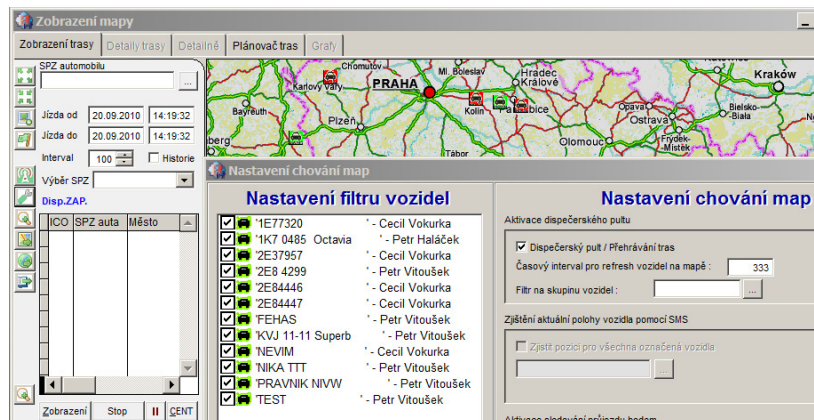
Zobrazení mapy

Zobrazení trasy | Detaily trasy | Detailně | Plánovač tras | Grafy

SPZ automobilu

Jízda od 20.09.2010 14:19:32
Jízda do 20.09.2010 14:19:32
Interval 100 Historie
Výběr SPZ
Disp.ZAP.

| ICO | SPZ auta | Město |
|---|---|---|

Zobrazení | Stop | II | CENT

Chomutov
Karlovy Vary
Ml. Boleslav
Hradec Králové
PRAHA
Kraków
Bayreuth
Plzeň
Kolín
Pardubice
Opava
Ostrava
Bielsko-Biała
Olomouc
Frýdek-Místek
Tábor

Nastavení chování map

Nastavení filtru vozidel

'1E77320 ' - Cecil Vokurka
'1K7 0485 Octavia ' - Petr Haláček
'2E37957 ' - Cecil Vokurka
'2E8 4299 ' - Petr Vitoušek
'2E84446 ' - Cecil Vokurka
'2E84447 ' - Cecil Vokurka
'FEHAS ' - Petr Vitoušek
'KVJ 11-11 Superb ' - Petr Vitoušek
'NEVIM ' - Cecil Vokurka
'NIKA TTT ' - Petr Vitoušek
'PRAVNIK NIVW ' - Petr Vitoušek
'TEST ' - Petr Vitoušek

Nastavení chování map

Aktivace dispečerského pultu

Dispečerský pult / Přehrávání tras
Časový interval pro refresh vozidel na mapě : 333
Filtr na skupinu vozidel :

Zjištění aktuální polohy vozidla pomocí SMS

Zjistit pozici pro všechna označená vozidla

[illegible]